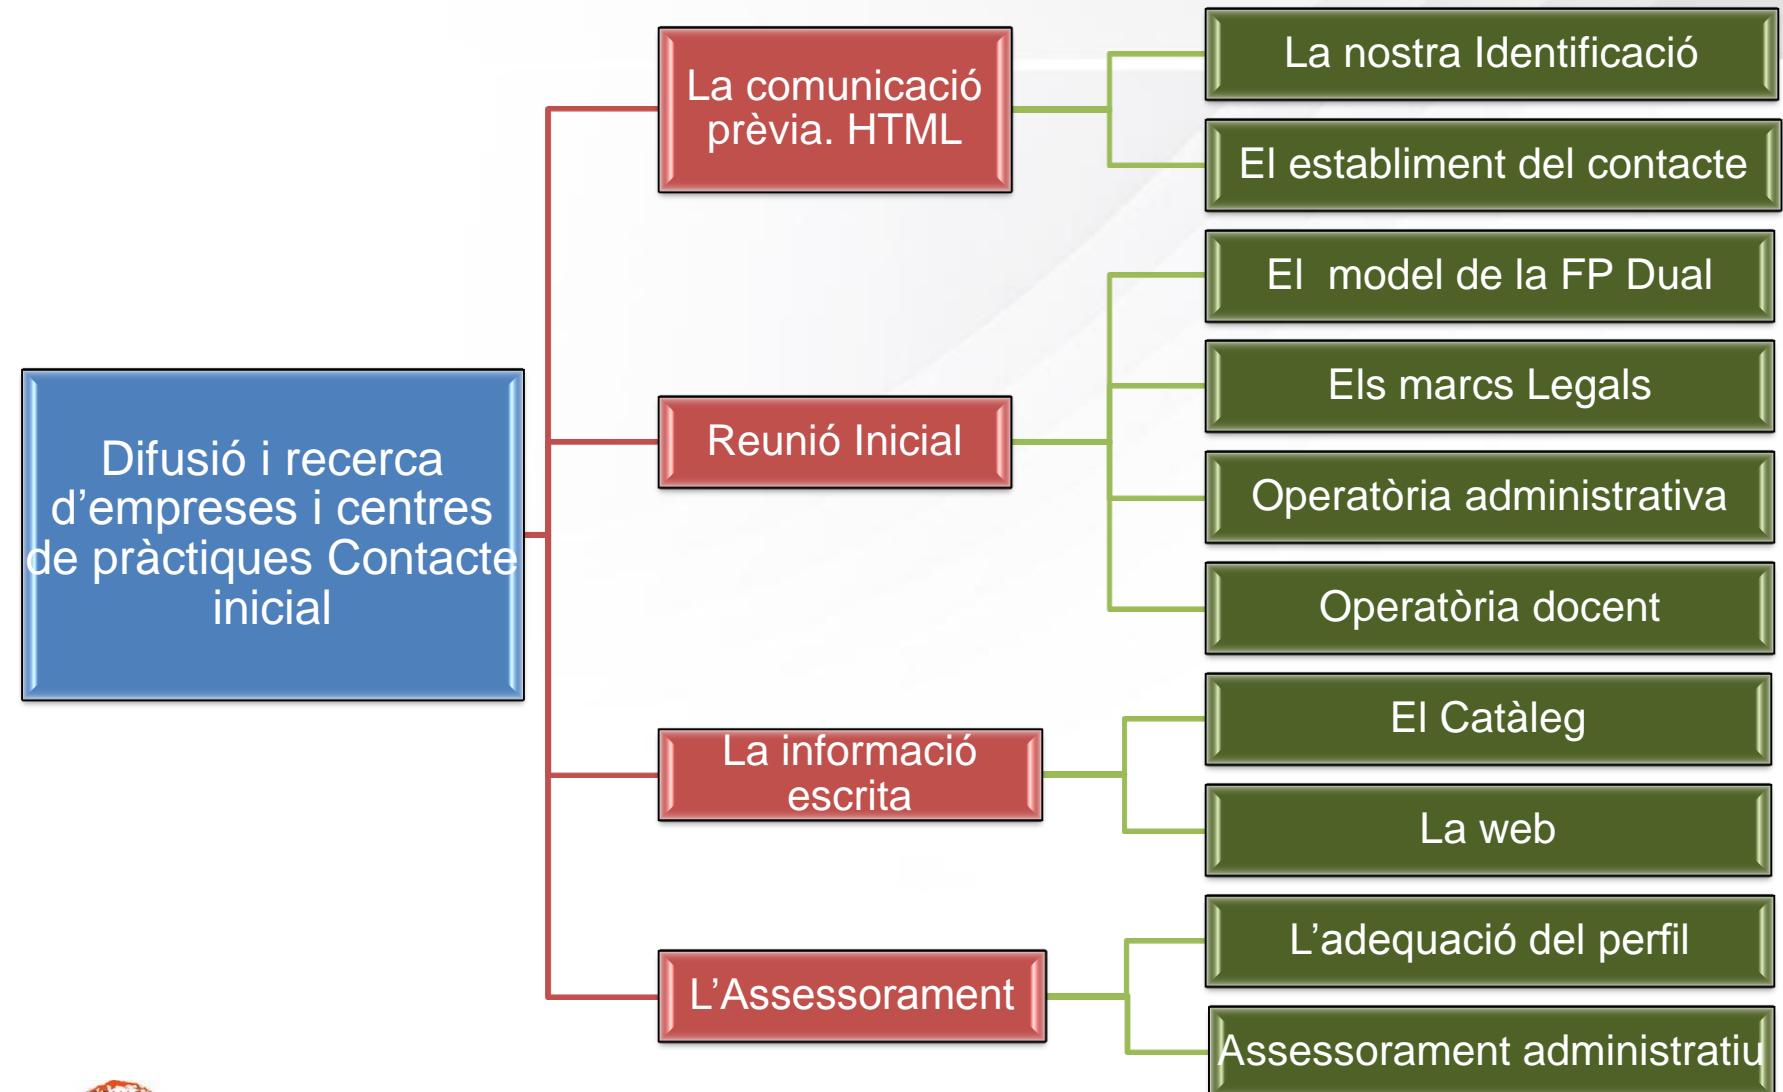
Difusió i recerca d'empreses i centres de pràctiques Contacte inicial

La comunicació prèvia. HTML

La nostra Identificació

El establiment del contacte

Reunió Inicial

El model de la FP Dual

Els marcs Legals

Operatòria administrativa

Operatòria docent

La informació escrita

El Catàleg

La web

L'Assessorament

L'adequació del perfil

Assessorament administratiu